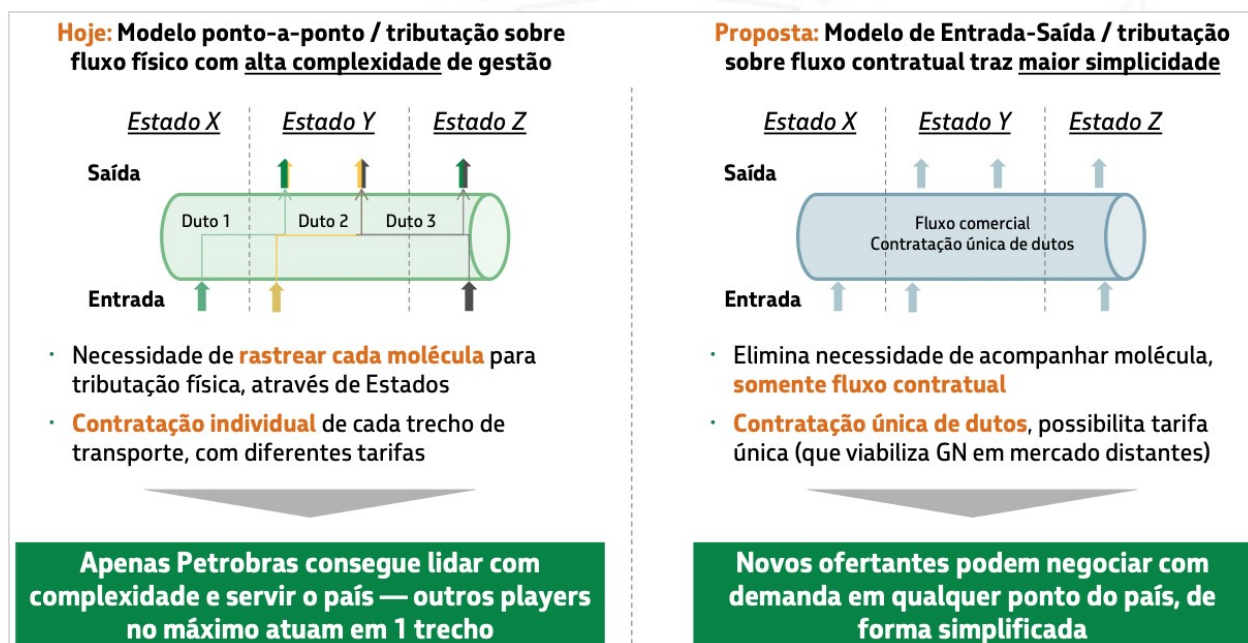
Hoje: Modelo ponto-a-ponto / tributação sobre fluxo físico com alta complexidade de gestão

Estado X
Estado Y
Estado Z

Saída

Duto 1
Duto 2
Duto 3

Entrada

· Necessidade de rastrear cada molécula para tributação física, através de Estados

· Contratação individual de cada trecho de transporte, com diferentes tarifas

Apenas Petrobras consegue lidar com complexidade e servir o país — outros players no máximo atuam em 1 trecho

Proposta: Modelo de Entrada-Saída / tributação sobre fluxo contratual traz maior simplicidade

Estado X
Estado Y
Estado Z

Saída

Fluxo comercial
Contratação única de dutos

Entrada

· Elimina necessidade de acompanhar molécula, somente fluxo contratual

· Contratação única de dutos, possibilita tarifa única (que viabiliza GN em mercado distantes)

Novos ofertantes podem negociar com demanda em qualquer ponto do país, de forma simplificada